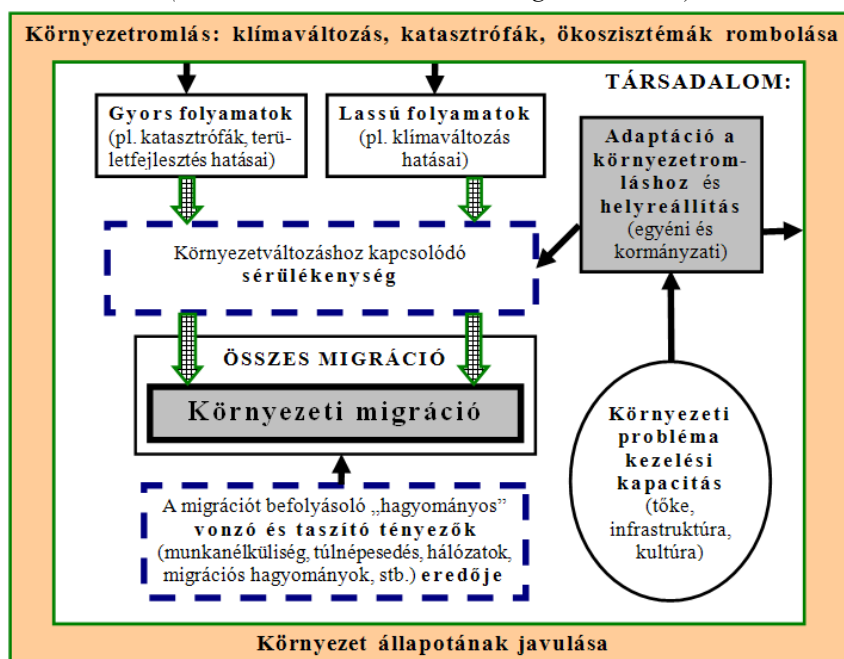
Környezetromlás: klímaváltozás, katasztrófák, ökoszisztémák rombolása

TÁRSADALOM:

Gyors folyamatok (pl. katasztrófák, területfejlesztés hatásai)

Lassú folyamatok (pl. klímaváltozás hatásai)

Adaptáció a környezetromláshoz és helyreállítás (egyéni és kormányzati)

Környezetváltozáshoz kapcsolódó sérülékenység

ÖSSZES MIGRÁCIÓ

Környezeti migráció

Környezeti probléma kezelési kapacitás (tőke, infrastruktúra, kultúra)

A migrációt befolyásoló „hagyományos" vonzó és taszító tényezők (munkanélküliség, túlnépesedés, hálózatok, migrációs hagyományok, stb.) eredője

Környezet állapotának javulása